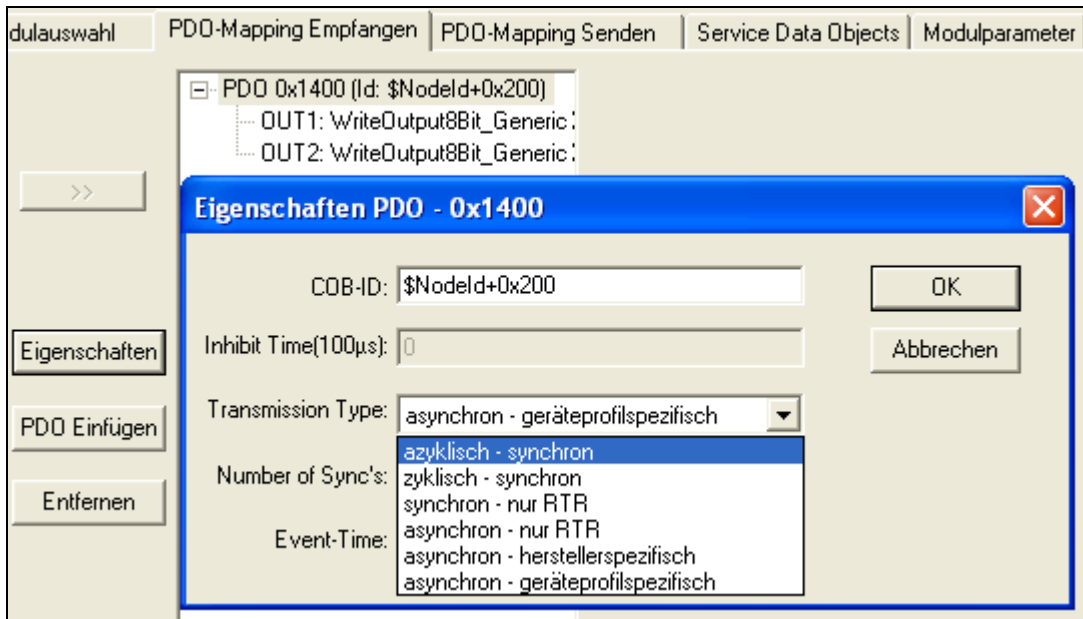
dulauswahl | PDO-Mapping Empfangen | PDO-Mapping Senden | Service Data Objects | Modulparameter

PDO 0x1400 (Id: $NodeId+0x200)
OUT1: WriteOutput8Bit_Generic
OUT2: WriteOutput8Bit_Generic

>>

Eigenschaften

PDO Einfügen

Entfernen

Eigenschaften PDO - 0x1400

COB-ID: $NodeId+0x200

Inhibit Time(100µs): 0

Transmission Type: asynchron - geräteprofilspezifisch

azyklisch - synchron
zyklisch - synchron
synchron - nur RTR
asynchron - nur RTR
asynchron - herstellerspezifisch
asynchron - geräteprofilspezifisch

Number of Sync's:

Event-Time:

OK

Abbrechen